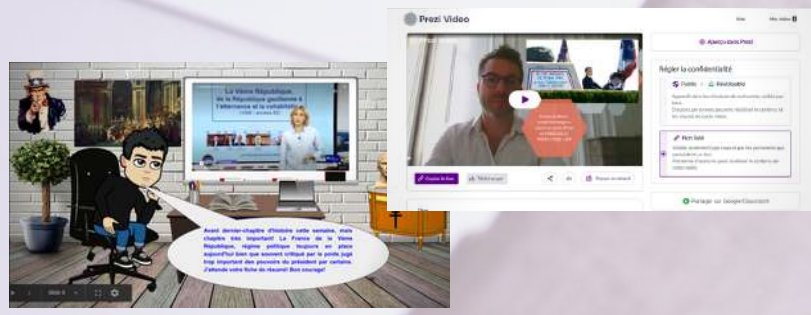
La Vème République, de la République gaullienne à l'alternance et la cohabitation

Avant dernier-chapitre d'Histoire cette semaine, mais chapitre très important! La France de la Vème République, régime politique toujours en place aujourd'hui bien que souvent critiqué par le poids jugé trop important des pouvoirs du président par certains. J'attends votre fiche de résumé! Bon courage!

Prezi Video

Aperçu dans Prezi

Régler la confidentialité

Public

Restreinte

Non listé

Partager sur Google Classroom

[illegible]